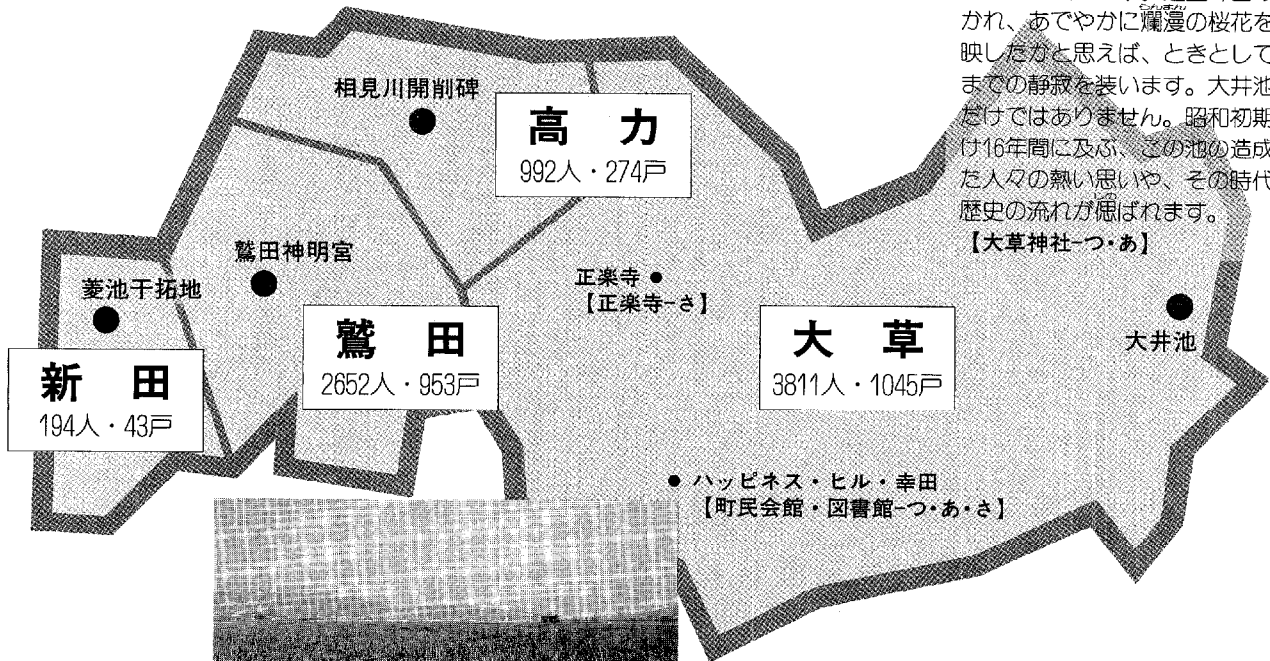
かれ、あでやかに爛漫の桜花を映したかと思えば、ときとしてまでの静寂を装います。大井池だけではありません。昭和初期け16年間に及ぶ、この池の造成た人々の熱い思いや、その時代歴史の流れが偲ばれます。
【大草神社-つ・あ】

相見川開削碑

高　力
992人・274戸

鷲田神明宮

菱池干拓地

正楽寺
【正楽寺-さ】

鷲　田
2652人・953戸

大　草
3811人・1045戸

大井池

新　田
194人・43戸

ハッピネス・ヒル・幸田
【町民会館・図書館-つ・あ・さ】